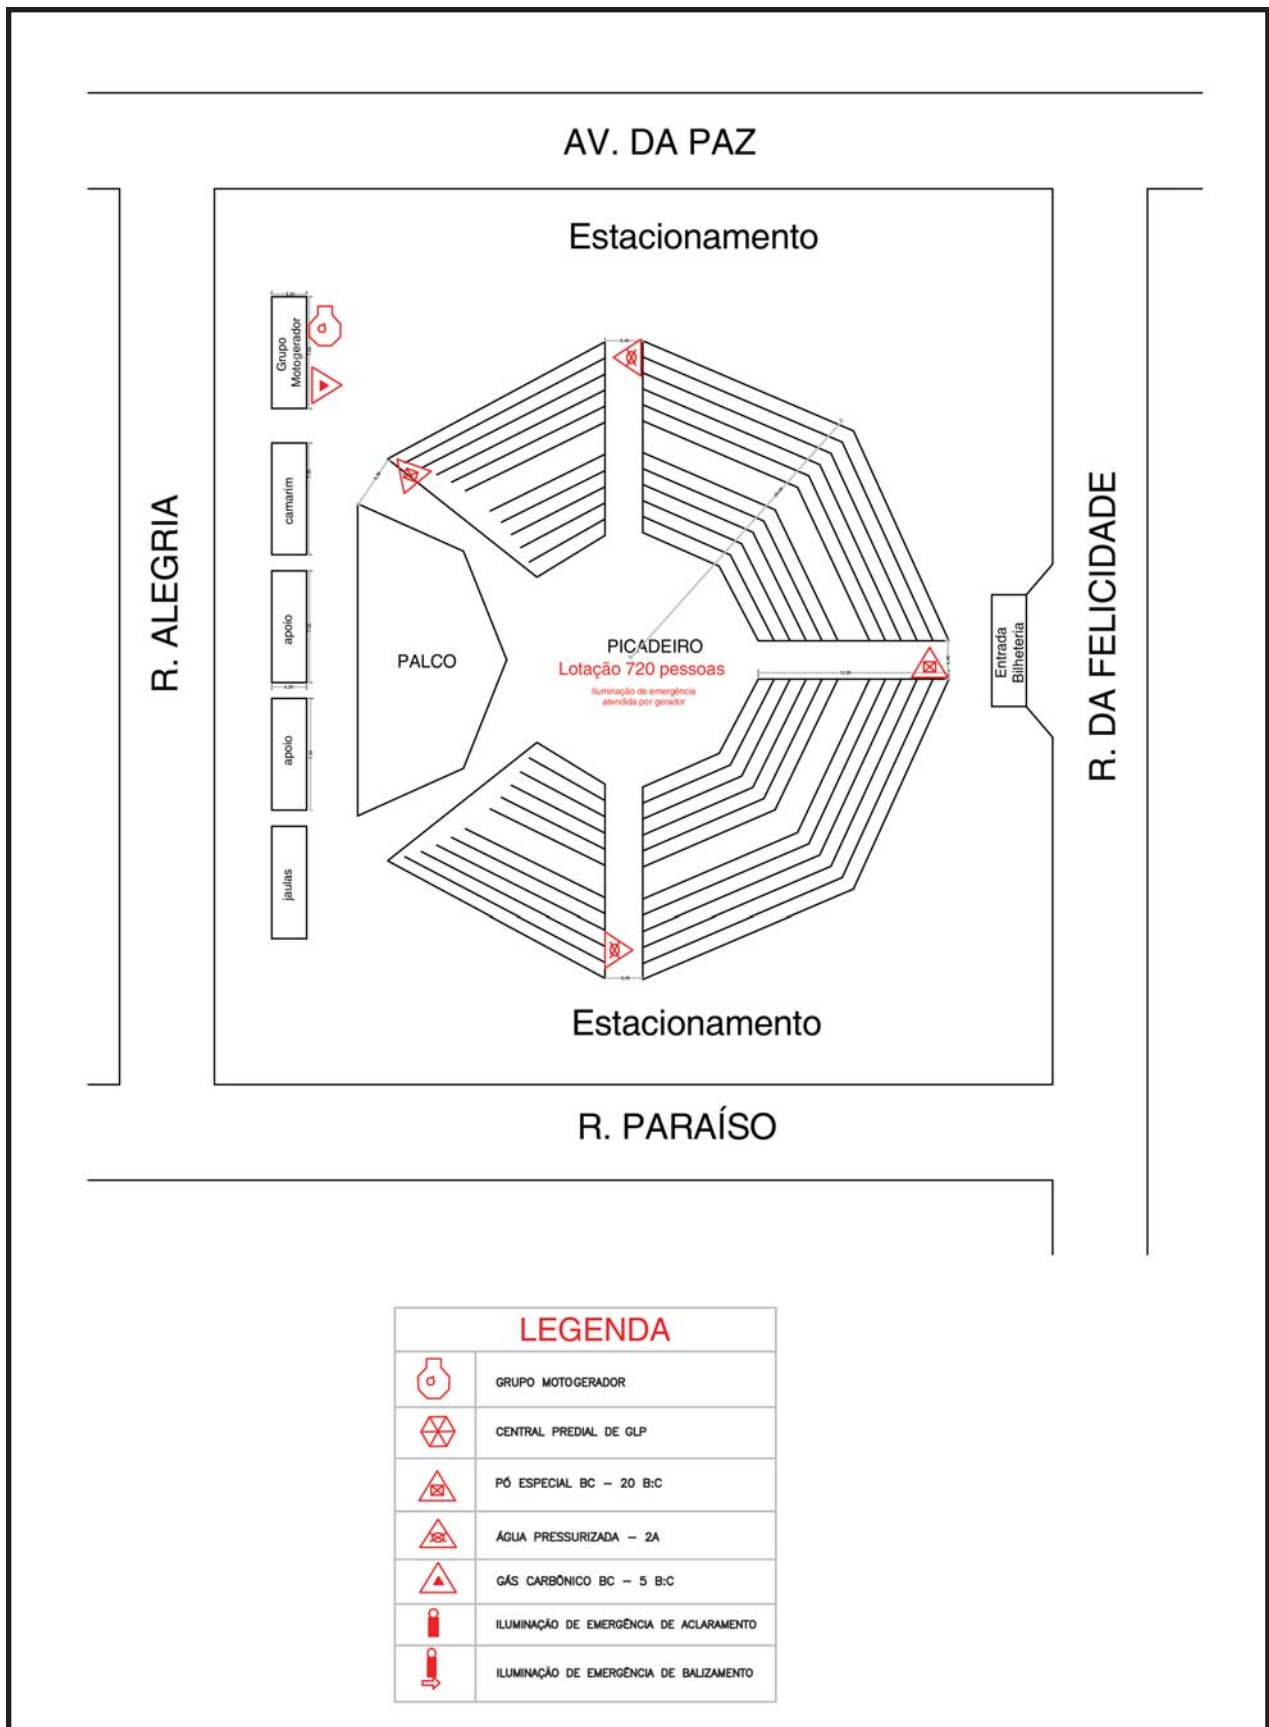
AV. DA PAZ

Estacionamento

Grupo Motogerador

camarim

apoio

apoio

jaulas

R. ALEGRIA

PALCO

PICADEIRO
Lotação 720 pessoas
Iluminação de emergência atendida por gerador

Entrada Bilheteria

R. DA FELICIDADE

Estacionamento

R. PARAÍSO

LEGENDA

| | |
|---|---|
| | GRUPO MOTOGERADOR |
| | CENTRAL PREDIAL DE GLP |
| | PÓ ESPECIAL BC – 20 B:C |
| | ÁGUA PRESSURIZADA – 2A |
| | GÁS CARBÔNICO BC – 5 B:C |
| | ILUMINAÇÃO DE EMERGÊNCIA DE ACLARAMENTO |
| | ILUMINAÇÃO DE EMERGÊNCIA DE BALIZAMENTO |